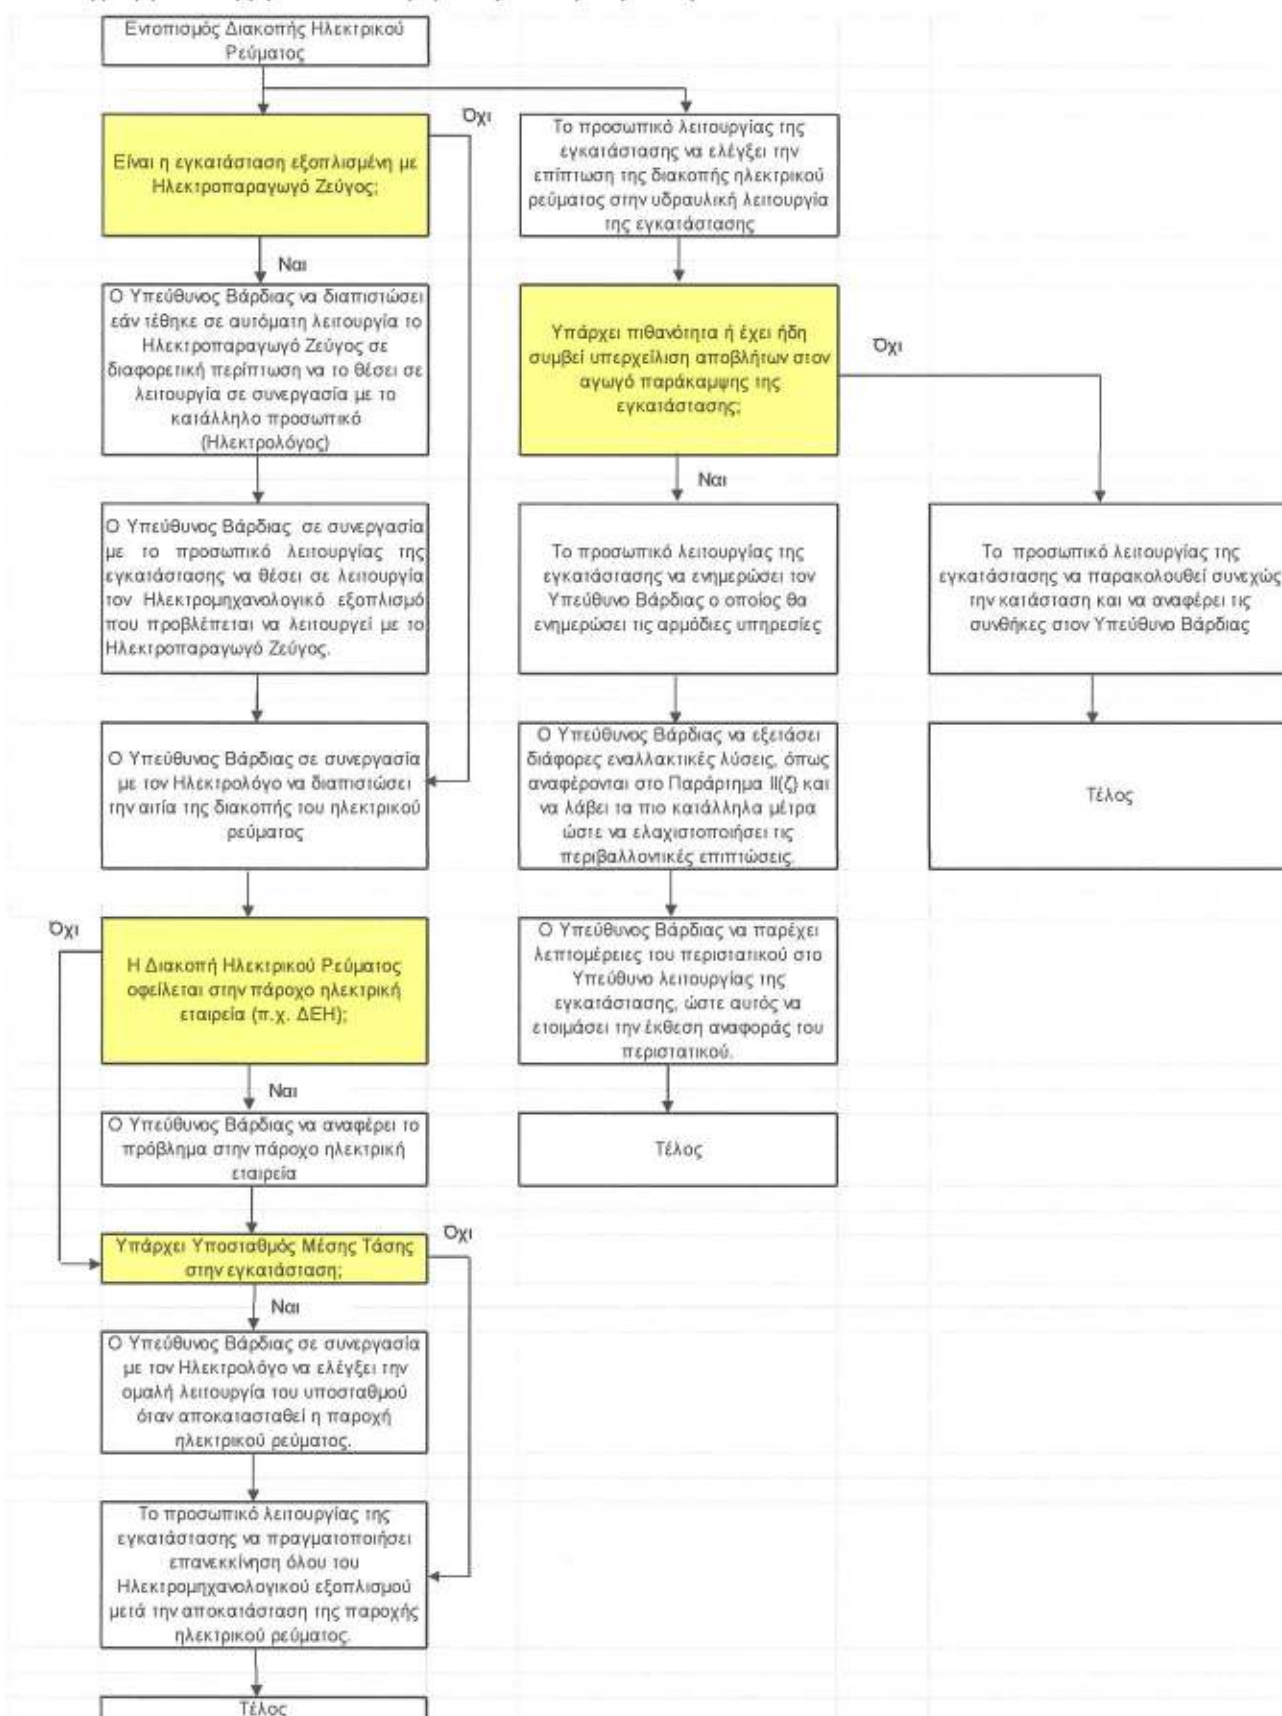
Εντοπισμός Διακοπής Ηλεκτρικού Ρεύματος

Όχι

Είναι η εγκατάσταση εξοπλισμένη με Ηλεκτροπαραγωγό Ζεύγος;

Ναι

Ο Υπεύθυνος Βάρδιας να διαπιστώσει εάν τέθηκε σε αυτόματη λειτουργία το Ηλεκτροπαραγωγό Ζεύγος σε διαφορετική περίπτωση να το θέσει σε λειτουργία σε συνεργασία με το κατάλληλο προσωπικό (Ηλεκτρολόγος)

Ο Υπεύθυνος Βάρδιας σε συνεργασία με το προσωπικό λειτουργίας της εγκατάστασης να θέσει σε λειτουργία τον Ηλεκτρομηχανολογικό εξοπλισμό που προβλέπεται να λειτουργεί με το Ηλεκτροπαραγωγό Ζεύγος.

Ο Υπεύθυνος Βάρδιας σε συνεργασία με τον Ηλεκτρολόγο να διαπιστώσει την αιτία της διακοπής του ηλεκτρικού ρεύματος

Όχι

Η Διακοπή Ηλεκτρικού Ρεύματος οφείλεται στην πάροχο ηλεκτρική εταιρεία (π.χ. ΔΕΗ);

Ναι

Ο Υπεύθυνος Βάρδιας να αναφέρει το πρόβλημα στην πάροχο ηλεκτρική εταιρεία

Όχι

Υπάρχει Υποσταθμός Μέσης Τάσης στην εγκατάσταση;

Ναι

Ο Υπεύθυνος Βάρδιας σε συνεργασία με τον Ηλεκτρολόγο να ελέγξει την ομαλή λειτουργία του υποσταθμού όταν αποκατασταθεί η παροχή ηλεκτρικού ρεύματος.

Το προσωπικό λειτουργίας της εγκατάστασης να πραγματοποιήσει επανεκκίνηση όλου του Ηλεκτρομηχανολογικού εξοπλισμού μετά την αποκατάσταση της παροχής ηλεκτρικού ρεύματος.

Τέλος

Το προσωπικό λειτουργίας της εγκατάστασης να ελέγξει την επίπτωση της διακοπής ηλεκτρικού ρεύματος στην υδραυλική λειτουργία της εγκατάστασης

Υπάρχει πιθανότητα ή έχει ήδη συμβεί υπερχείλιση αποβλήτων στον αγωγό παράκαμψης της εγκατάστασης;

Όχι

Ναι

Το προσωπικό λειτουργίας της εγκατάστασης να ενημερώσει τον Υπεύθυνο Βάρδιας ο οποίος θα ενημερώσει τις αρμόδιες υπηρεσίες

Ο Υπεύθυνος Βάρδιας να εξετάσει διάφορες εναλλακτικές λύσεις, όπως αναφέρονται στο Παράρτημα ΙΙ(ζ) και να λάβει τα πιο κατάλληλα μέτρα ώστε να ελαχιστοποιήσει τις περιβαλλοντικές επιπτώσεις.

Ο Υπεύθυνος Βάρδιας να παρέχει λεπτομέρειες του περιστατικού στο Υπεύθυνο λειτουργίας της εγκατάστασης, ώστε αυτός να ετοιμάσει την έκθεση αναφοράς του περιστατικού.

Τέλος

Το προσωπικό λειτουργίας της εγκατάστασης να παρακολουθεί συνεχώς την κατάσταση και να αναφέρει τις συνθήκες στον Υπεύθυνο Βάρδιας

Τέλος